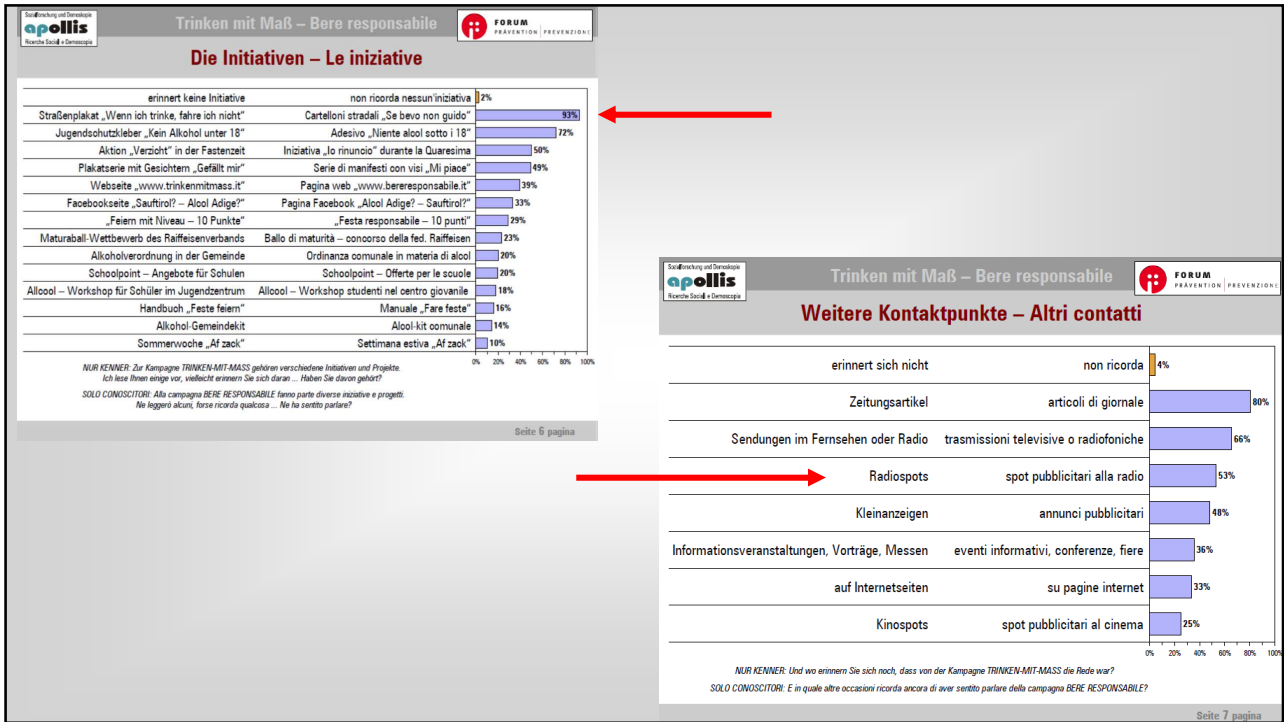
Sozialforschung und Demoskopie
apollis
Ricerche Sociali e Demoscopia

Trinken mit Maß – Bere responsabile

FORUM
PRÄVENTION | PREVENZIONE

Die Initiativen – Le iniziative

| | | |
|---|---|---|
| erinnert keine Initiative | non ricorda nessun'iniziativa | 2% |
| Straßenplakat „Wenn ich trinke, fahre ich nicht" | Cartelloni stradali „Se bevo non guido" | 93% |
| Jugendschutzkleber „Kein Alkohol unter 18" | Adesivo „Niente alcol sotto i 18" | 72% |
| Aktion „Verzicht" in der Fastenzeit | Iniziativa „Io rinuncio" durante la Quaresima | 50% |
| Plakatserie mit Gesichtern „Gefällt mir" | Serie di manifesti con visi „Mi piace" | 49% |
| Webseite „www.trinkenmitmass.it" | Pagina web „www.bereresponsabile.it" | 39% |
| Facebookseite „Sauftirol? – Alcol Adige?" | Pagina Facebook „Alcol Adige? – Sauftirol?" | 33% |
| „Feiern mit Niveau – 10 Punkte" | „Festa responsabile – 10 punti" | 29% |
| Maturaball-Wettbewerb des Raiffeisenverbands | Ballo di maturità – concorso della fed. Raiffeisen | 23% |
| Alkoholverordnung in der Gemeinde | Ordinanza comunale in materia di alcol | 20% |
| Schoolpoint – Angebote für Schulen | Schoolpoint – Offerte per le scuole | 20% |
| Allcool – Workshop für Schüler im Jugendzentrum | Allcool – Workshop studenti nel centro giovanile | 18% |
| Handbuch „Feste feiern" | Manuale „Fare feste" | 16% |
| Alkohol-Gemeindekit | Alcol-kit comunale | 14% |
| Sommerwoche „Af zack" | Settimana estiva „Af zack" | 10% |

0% 20% 40% 60% 80% 100%

NUR KENNER: Zur Kampagne TRINKEN-MIT-MASS gehören verschiedene Initiativen und Projekte. Ich lese Ihnen einige vor, vielleicht erinnern Sie sich daran ... Haben Sie davon gehört?
SOLO CONOSCITORI: Alla campagna BERE RESPONSABILE fanno parte diverse iniziative e progetti. Ne leggerò alcuni, forse ricorda qualcosa ... Ne ha sentito parlare?

Seite 6 pagina

Sozialforschung und Demoskopie
apollis
Ricerche Sociali e Demoscopia

Trinken mit Maß – Bere responsabile

FORUM
PRÄVENTION | PREVENZIONE

Weitere Kontaktpunkte – Altri contatti

| | | |
|---|---|---|
| erinnert sich nicht | non ricorda | 4% |
| Zeitungsartikel | articoli di giornale | 80% |
| Sendungen im Fernsehen oder Radio | trasmissioni televisive o radiofoniche | 66% |
| Radiospots | spot pubblicitari alla radio | 53% |
| Kleinanzeigen | annunci pubblicitari | 48% |
| Informationsveranstaltungen, Vorträge, Messen | eventi informativi, conferenze, fiere | 36% |
| auf Internetseiten | su pagine internet | 33% |
| Kinospots | spot pubblicitari al cinema | 25% |

0% 20% 40% 60% 80% 100%

NUR KENNER: Und wo erinnern Sie sich noch, dass von der Kampagne TRINKEN-MIT-MASS die Rede war?
SOLO CONOSCITORI: E in quale altre occasioni ricorda ancora di aver sentito parlare della campagna BERE RESPONSABILE?

Seite 7 pagina